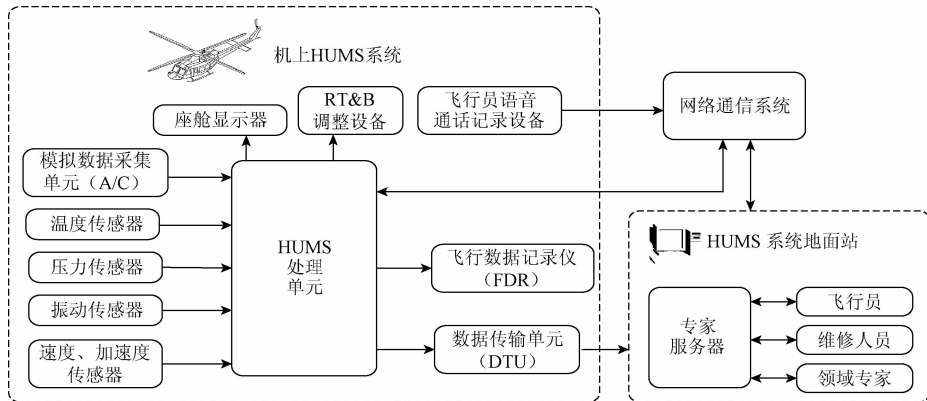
机上HUMS系统

座舱显示器

RT&B
调整设备

飞行员语音
通话记录设备

网络通信系统

模拟数据采集
单元（A/C）

温度传感器

压力传感器

振动传感器

速度、加速度
传感器

HUMS
处理
单元

飞行数据记录仪
（FDR）

数据传输单元
（DTU）

HUMS 系统地面站

专家
服务器

飞行员

维修人员

领域专家